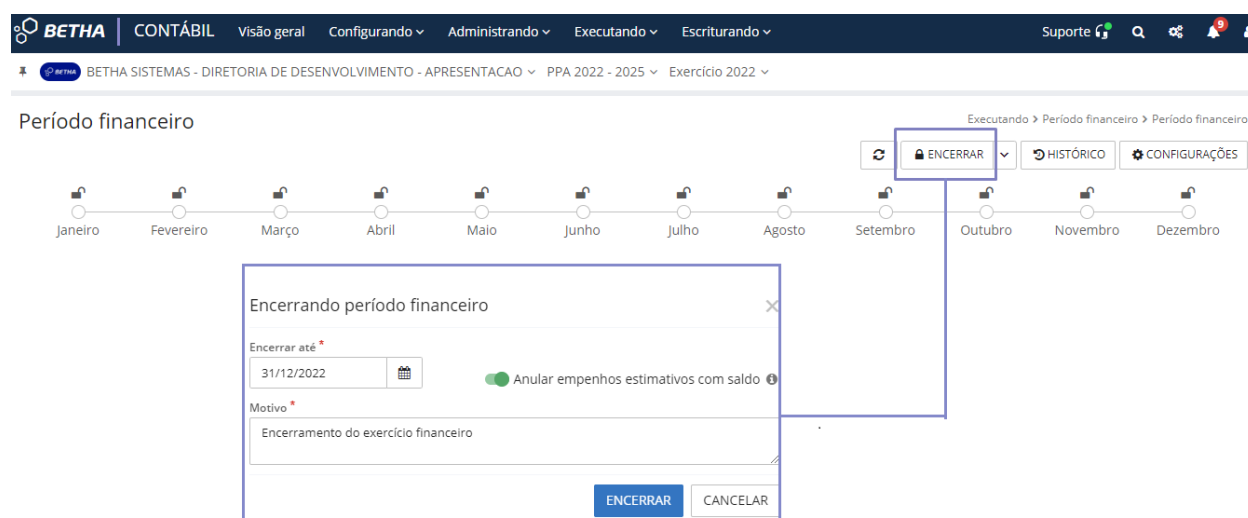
BETHA | CONTÁBIL Visão geral Configurando Administrando Executando Escriturando Suporte 9

BETHA SISTEMAS - DIRETORIA DE DESENVOLVIMENTO - APRESENTACAO PPA 2022 - 2025 Exercício 2022

Período financeiro

Executando > Período financeiro > Período financeiro

ENCERRAR HISTÓRICO CONFIGURAÇÕES

Janeiro Fevereiro Março Abril Maio Junho Julho Agosto Setembro Outubro Novembro Dezembro

Encerrando período financeiro

Encerrar até *
31/12/2022

Anular empenhos estimativos com saldo

Motivo *
Encerramento do exercício financeiro

ENCERRAR CANCELAR